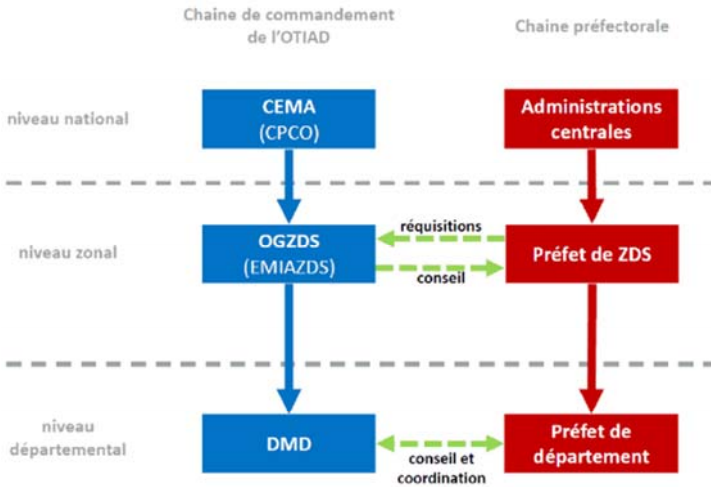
Chaine de commandement de l'OTIAD

Chaine préfectorale

niveau national

CEMA (CPCO)

Administrations centrales

niveau zonal

OGZDS (EMIAZDS)

réquisitions

conseil

Préfet de ZDS

niveau départemental

DMD

conseil et coordination

Préfet de département